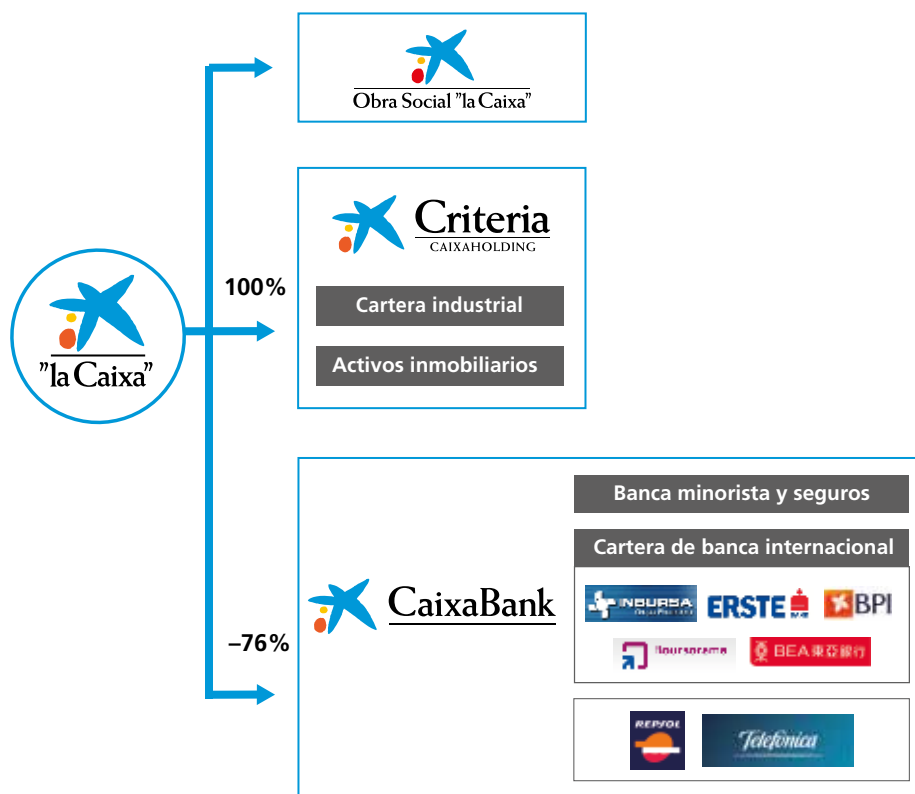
Obra Social "la Caixa"

Criteria
CAIXAHOLDING

100%

Cartera industrial

Activos inmobiliarios

"la Caixa"

Banca minorista y seguros

Cartera de banca internacional

CaixaBank

INBURSA

ERSTE

BPI

boursorama

BEA 東亞銀行

–76%

REPSOL

Telefonica